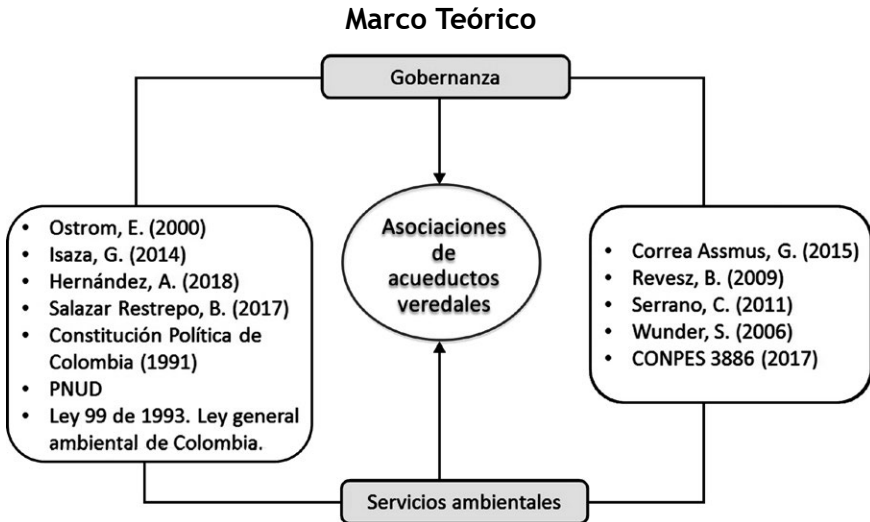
Marco Teórico

Gobernanza

- Ostrom, E. (2000)
- Isaza, G. (2014)
- Hernández, A. (2018)
- Salazar Restrepo, B. (2017)
- Constitución Política de Colombia (1991)
- PNUD
- Ley 99 de 1993. Ley general ambiental de Colombia.

Asociaciones de acueductos veredales

- Correa Assmus, G. (2015)
- Revesz, B. (2009)
- Serrano, C. (2011)
- Wunder, S. (2006)
- CONPES 3886 (2017)

Servicios ambientales